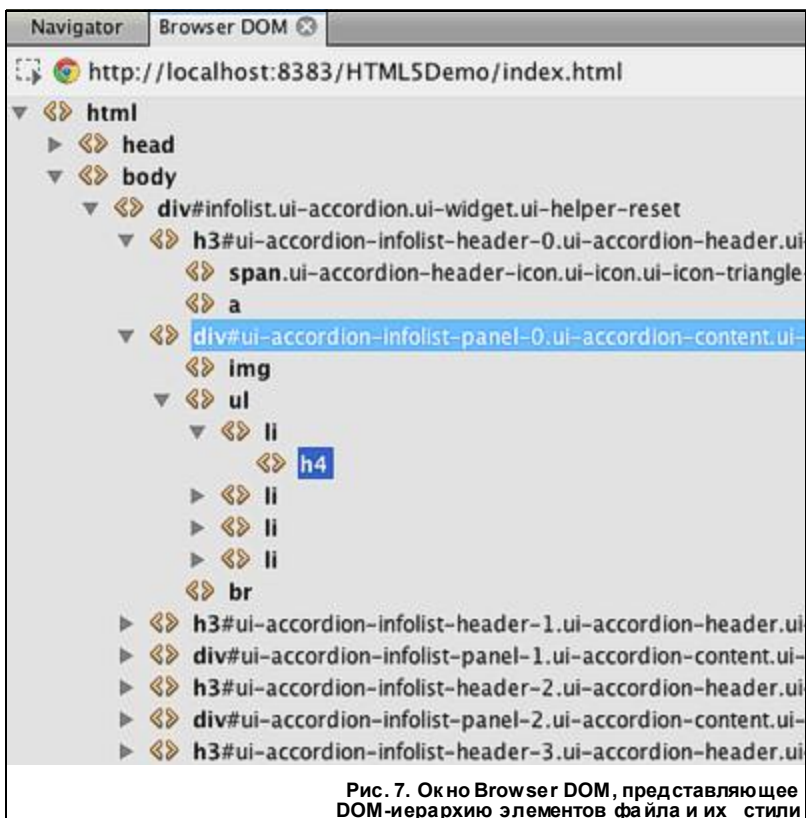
Navigator
Browser DOM

http://localhost:8383/HTML5Demo/index.html

html
head
body
div#infolist.ui-accordion.ui-widget.ui-helper-reset
h3#ui-accordion-infolist-header-0.ui-accordion-header.ui
span.ui-accordion-header-icon.ui-icon.ui-icon-triangle
a
div#ui-accordion-infolist-panel-0.ui-accordion-content.ui-
img
ul
li
h4
li
li
li
br
h3#ui-accordion-infolist-header-1.ui-accordion-header.ui
div#ui-accordion-infolist-panel-1.ui-accordion-content.ui-
h3#ui-accordion-infolist-header-2.ui-accordion-header.ui
div#ui-accordion-infolist-panel-2.ui-accordion-content.ui-
h3#ui-accordion-infolist-header-3.ui-accordion-header.ui

Рис. 7. Окно Browser DOM, представляющее DOM-иерархию элементов файла и их стили